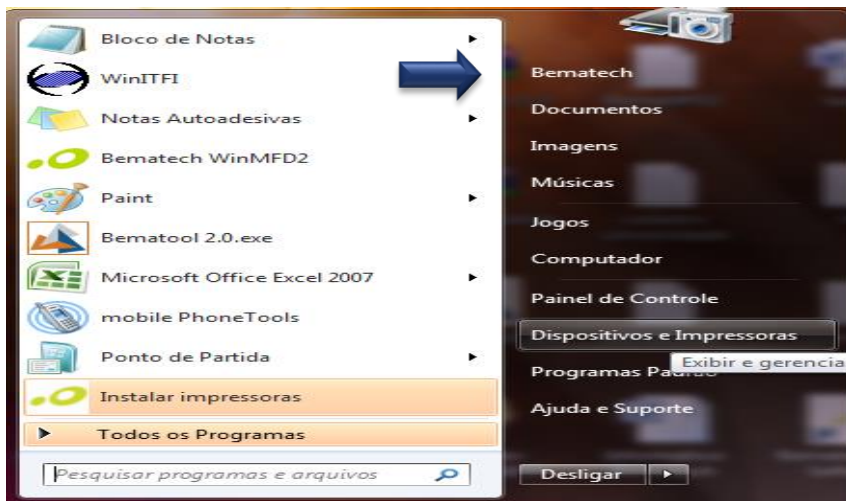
Bloco de Notas
WinITFI
Notas Autoadesivas
Bematech WinMFD2
Paint
Bematool 2.0.exe
Microsoft Office Excel 2007
mobile PhoneTools
Ponto de Partida
Instalar impressoras
Todos os Programas
Pesquisar programas e arquivos

Bematech
Documentos
Imagens
Músicas
Jogos
Computador
Painel de Controle
Dispositivos e Impressoras
Exibir e gerencia
Programas Padrão
Ajuda e Suporte
Desligar